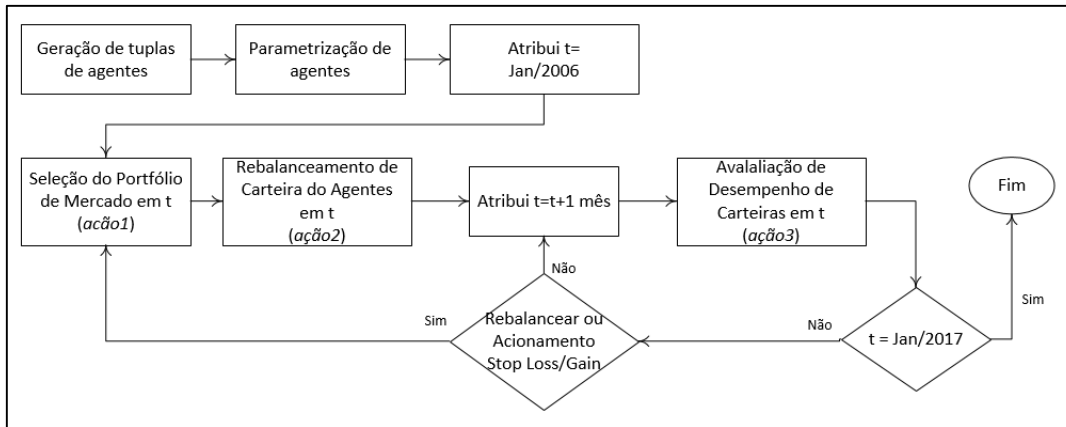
Geração de tuplas de agentes

Parametrização de agentes

Atribui t= Jan/2006

Seleção do Portfólio de Mercado em t (acão1)

Rebalanceamento de Carteira do Agentes em t (ação2)

Atribui t=t+1 mês

Avalaliação de Desempenho de Carteiras em t (ação3)

Fim

Não

Sim

Rebalancear ou Acionamento Stop Loss/Gain

Não

t = Jan/2017

Sim